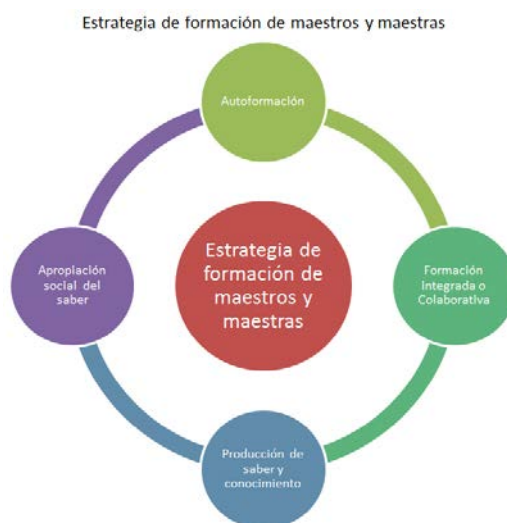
Estrategia de formación de maestros y maestras

Autoformación

Apropiación social del saber

Estrategia de formación de maestros y maestras

Formación Integrada o Colaborativa

Producción de saber y conocimiento